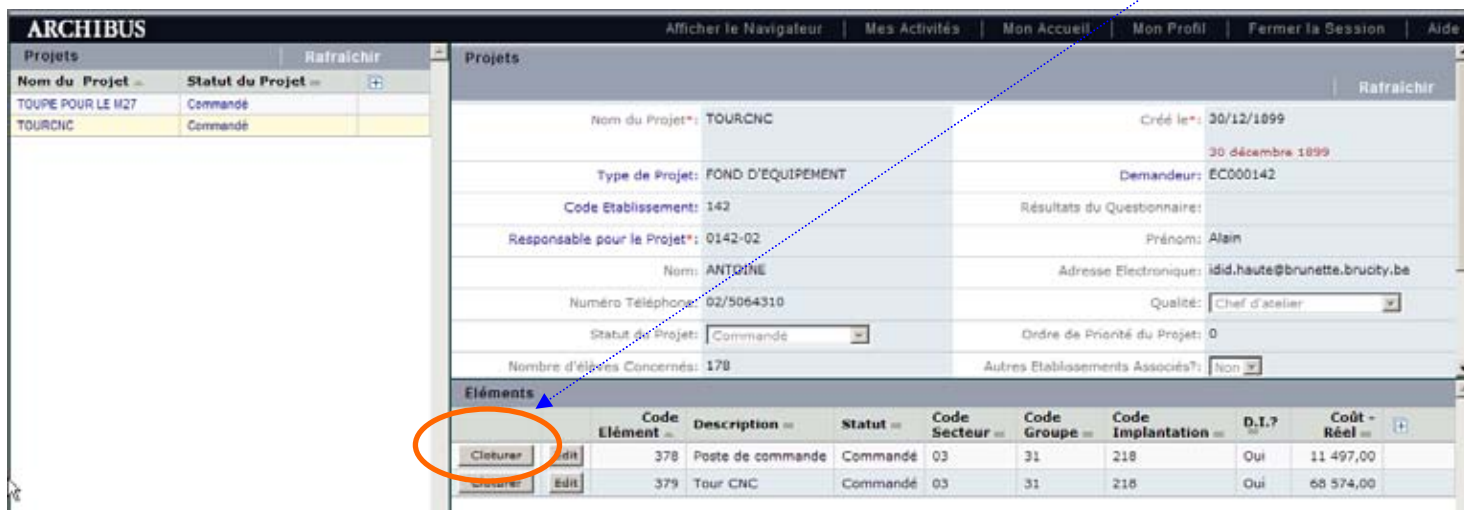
ARCHIBUS

Afficher le Navigateur | Mes Activités | Mon Accueil | Mon Profil | Fermer la Session | Aide

Projets Rafraichir

| Nom du Projet | Statut du Projet |
|---|---|
| TOUPE POUR LE M27 | Commandé |
| TOURCNC | Commandé |

Projets

Rafraichir

Nom du Projet*: TOURCNC
Créé le*: 30/12/1899
30 décembre 1899
Type de Projet: FOND D'EQUIPEMENT
Demandeur: EC000142
Code Etablissement: 142
Résultats du Questionnaire:
Responsable pour le Projet*: 0142-02
Prénom: Alain
Nom: ANTOINE
Adresse Electronique: idid.haute@brunette.brucity.be
Numéro Téléphone: 02/5064310
Qualité: Chef d'atelier
Statut du Projet: Commandé
Ordre de Priorité du Projet: 0
Nombre d'élèves Concernés: 178
Autres Etablissements Associés?: Non

Eléments

| | | Code Elément | Description | Statut | Code Secteur | Code Groupe | Code Implantation | D.I.? | Coût - Réel |
|---|---|---|---|---|---|---|---|---|---|
| Cloturer | Edit | 378 | Poste de commande | Commandé | 03 | 31 | 218 | Oui | 11 497,00 |
| Cloturer | Edit | 379 | Tour CNC | Commandé | 03 | 31 | 218 | Oui | 68 574,00 |